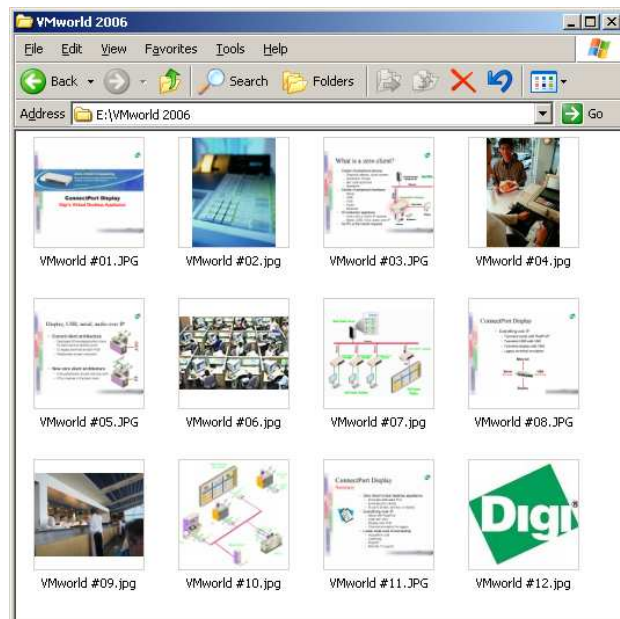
VMworld 2006

File Edit View Favorites Tools Help

Back Search Folders

Address E:\VMworld 2006 Go

ConnectPort Display

What is a zero client?

Display, USB, serial, audio over IP

ConnectPort Display

ConnectPort Display

Digi

VMworld #01.JPG VMworld #02.jpg VMworld #03.JPG VMworld #04.jpg

VMworld #05.JPG VMworld #06.jpg VMworld #07.jpg VMworld #08.JPG

VMworld #09.jpg VMworld #10.jpg VMworld #11.JPG VMworld #12.jpg